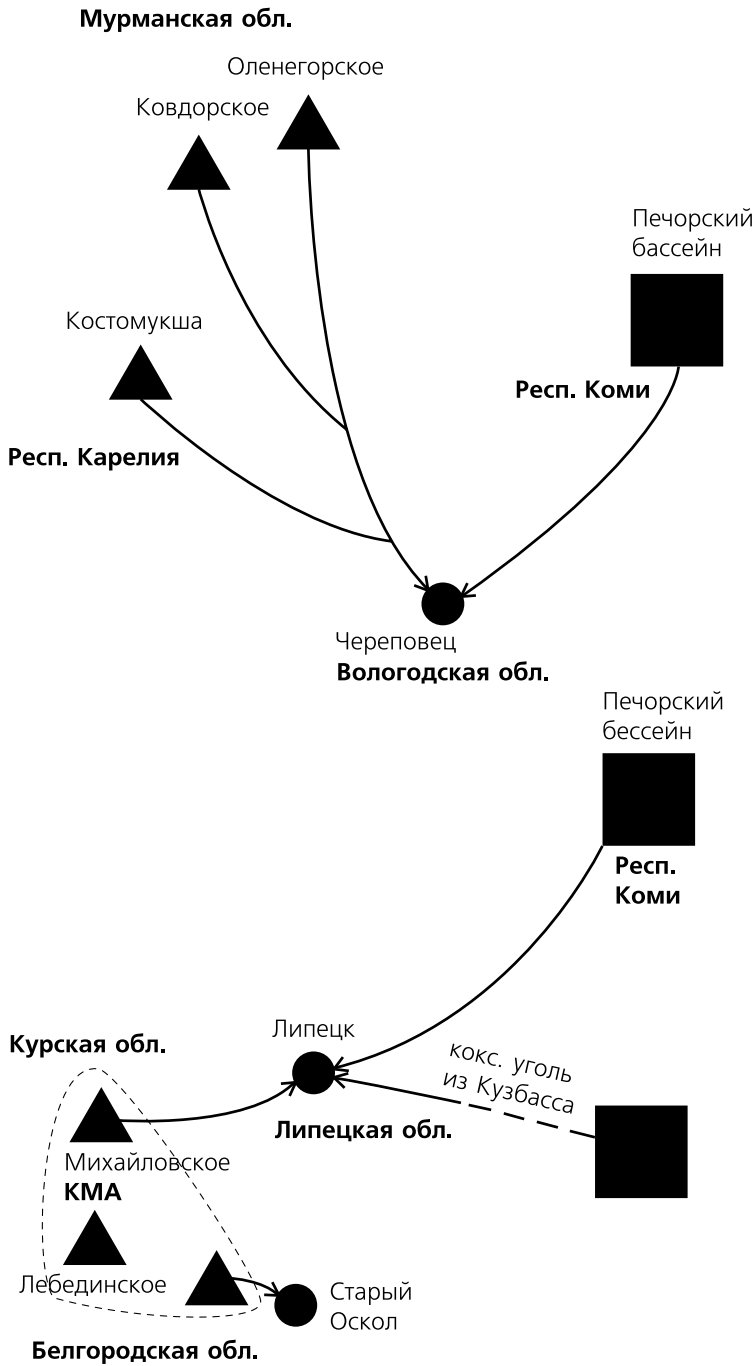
Мурманская обл.

Оленегорское

Ковдорское

Печорский бассейн

Костомукша

Респ. Коми

Респ. Карелия

Череповец
Вологодская обл.

Печорский бессейн

Респ. Коми

Липецк

Курская обл.

кокс. уголь из Кузбасса

Липецкая обл.

Михайловское
КМА

Лебединское

Старый Оскол

Белгородская обл.